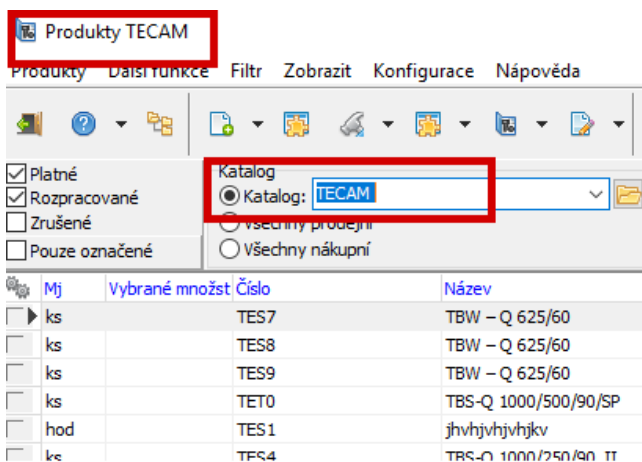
Produkty TECAM

Produkty Další funkce Filtr Zobrazit Konfigurace Nápověda

Platné
Rozpracované
Zrušené
Pouze označené

Katalog
Katalog: TECAM
Všechny prodejní
Všechny nákupní

| | Mj | Vybrané množst | Číslo | Název |
|---|---|---|---|---|
| | ks | | TES7 | TBW – Q 625/60 |
| | ks | | TES8 | TBW – Q 625/60 |
| | ks | | TES9 | TBW – Q 625/60 |
| | ks | | TET0 | TBS-Q 1000/500/90/SP |
| | hod | | TES1 | jhvhjvhjvhjkv |
| | ks | | TES4 | TBS-Q 1000/250/90 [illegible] |